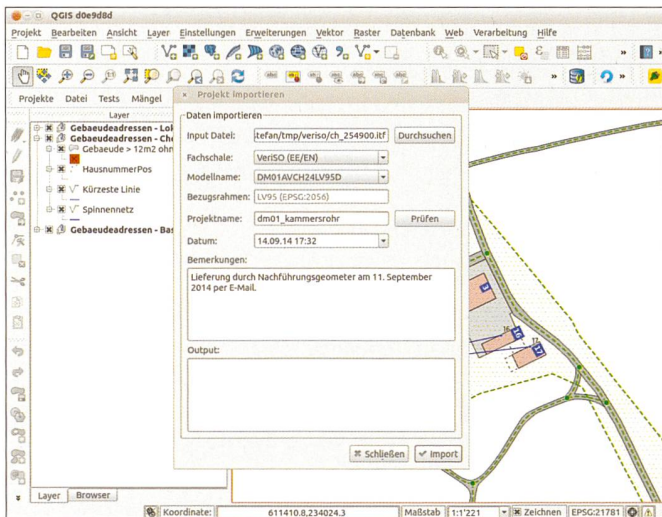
QGIS d0e9d8d

Projekt Bearbeiten Ansicht Layer Einstellungen Erweiterungen Vektor Raster Datenbank Web Verarbeitung Hilfe

Projekte Datei Tests Mängel

Layer

Gebaeudeadressen - Lok
Gebaeudeadressen - Che
Gebaeude > 12m2 ohn
HausnummerPos
Kürzeste Linie
Spinnennetz
Gebaeudeadressen - Bas

Projekt importieren

Daten importieren

Input Datei: tefan/tmp/veriso/ch_254900.itf Durchsuchen

Fachschale: VeriSO (EE/EN)

Modellname: DM01AVCH24LV95D

Bezugsrahmen: LV95 (EPSG:2056)

Projektname: dm01_kammersrohr Prüfen

Datum: 14.09.14 17:32

Bemerkungen:

Lieferung durch Nachführungsgeometer am 11. September 2014 per E-Mail.

Output:

Schließen Import

Layer Browser

Koordinate: 611410.8,234024.3 Maßstab 1:1'221 Zeichnen EPSG:21781